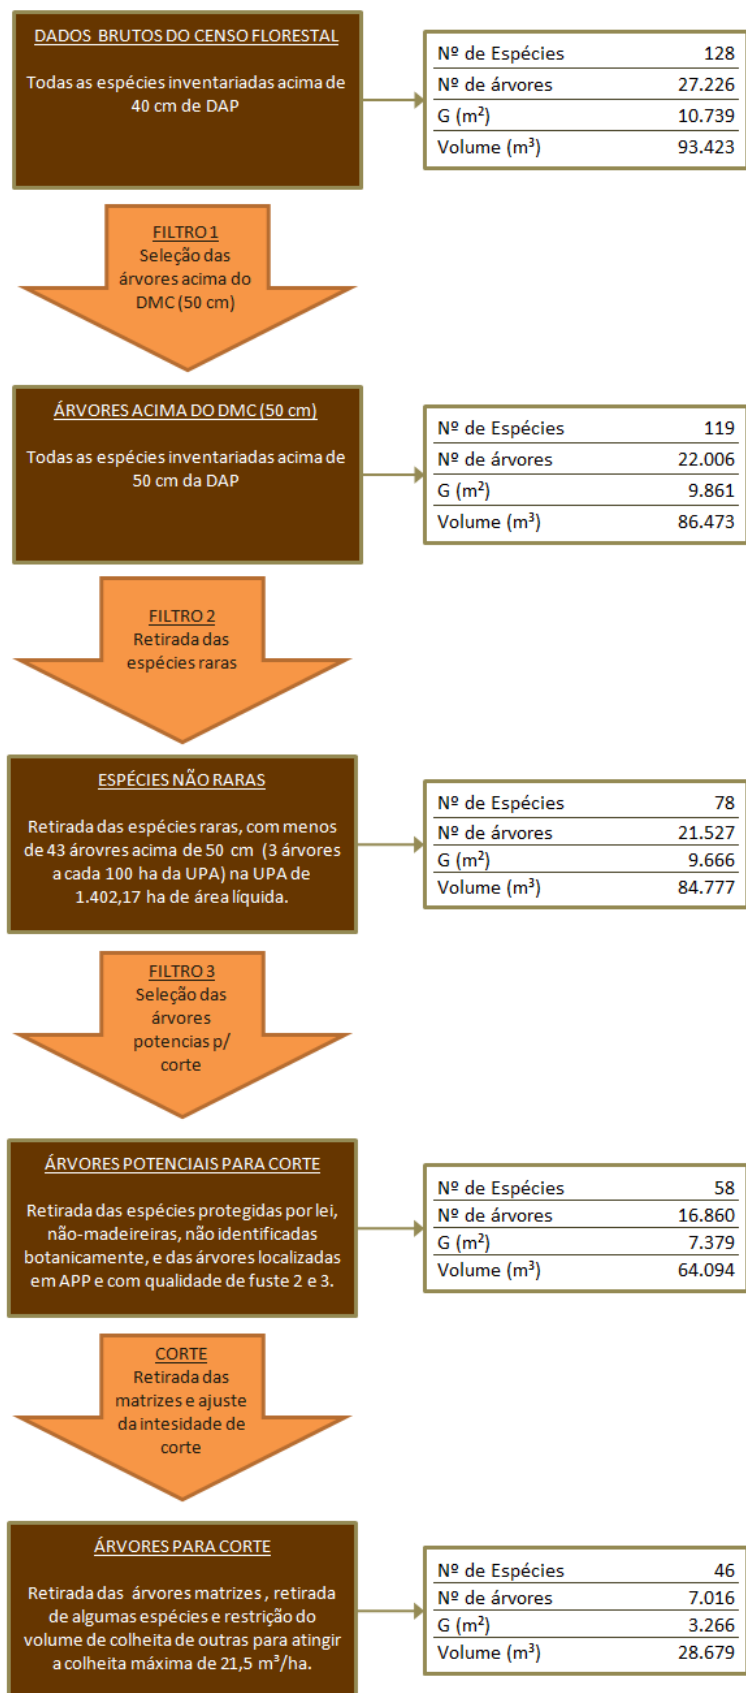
DADOS BRUTOS DO CENSO FLORESTAL

Todas as espécies inventariadas acima de 40 cm de DAP

| Nº de Espécies | 128 |
|---|---|
| Nº de árvores | 27.226 |
| G ($m^2$) | 10.739 |
| Volume ($m^3$) | 93.423 |

FILTRO 1
Seleção das árvores acima do DMC (50 cm)

ÁRVORES ACIMA DO DMC (50 cm)

Todas as espécies inventariadas acima de 50 cm da DAP

| Nº de Espécies | 119 |
|---|---|
| Nº de árvores | 22.006 |
| G ($m^2$) | 9.861 |
| Volume ($m^3$) | 86.473 |

FILTRO 2
Retirada das espécies raras

ESPÉCIES NÃO RARAS

Retirada das espécies raras, com menos de 43 árovres acima de 50 cm (3 árvores a cada 100 ha da UPA) na UPA de 1.402,17 ha de área líquida.

| Nº de Espécies | 78 |
|---|---|
| Nº de árvores | 21.527 |
| G ($m^2$) | 9.666 |
| Volume ($m^3$) | 84.777 |

FILTRO 3
Seleção das árvores potencias p/ corte

ÁRVORES POTENCIAIS PARA CORTE

Retirada das espécies protegidas por lei, não-madeireiras, não identificadas botanicamente, e das árvores localizadas em APP e com qualidade de fuste 2 e 3.

| Nº de Espécies | 58 |
|---|---|
| Nº de árvores | 16.860 |
| G ($m^2$) | 7.379 |
| Volume ($m^3$) | 64.094 |

CORTE
Retirada das matrizes e ajuste da intesidade de corte

ÁRVORES PARA CORTE

Retirada das árvores matrizes, retirada de algumas espécies e restrição do volume de colheita de outras para atingir a colheita máxima de 21,5 $m^3$/ha.

| Nº de Espécies | 46 |
|---|---|
| Nº de árvores | 7.016 |
| G ($m^2$) | 3.266 |
| Volume ($m^3$) | 28.679 |